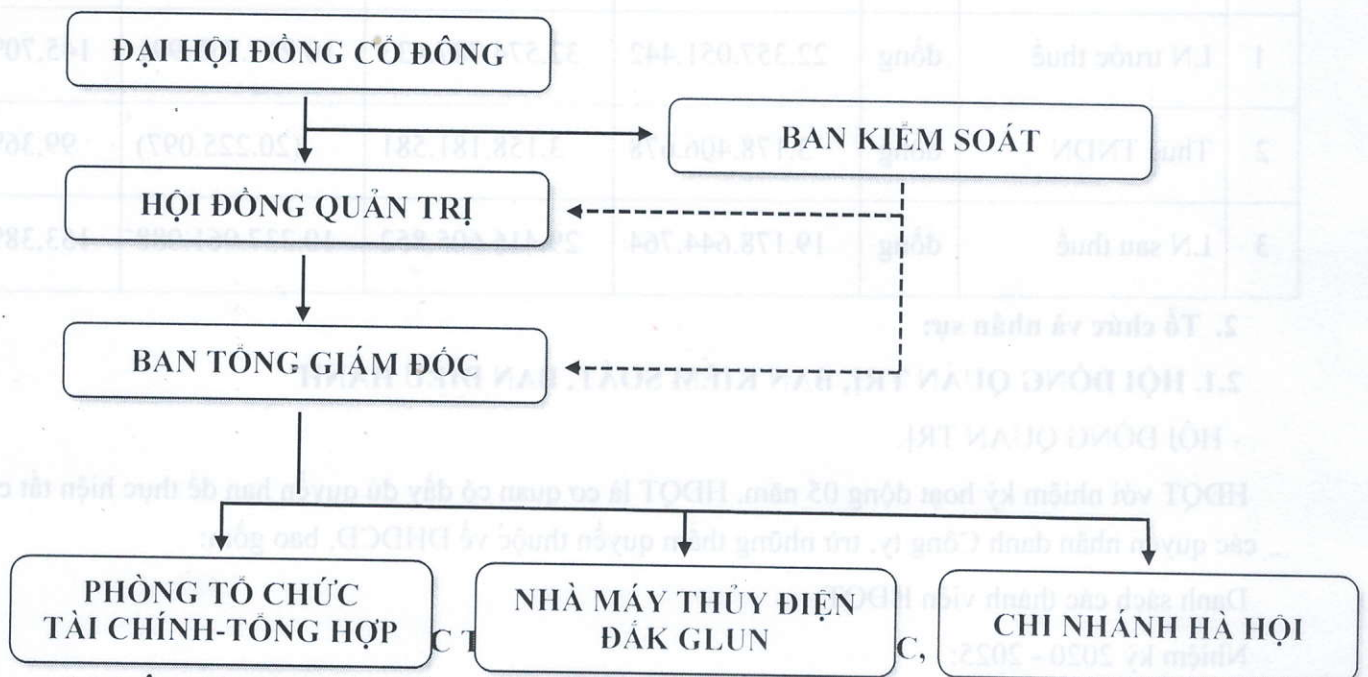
ĐẠI HỘI ĐỒNG CỔ ĐÔNG

BAN KIỂM SOÁT

HỘI ĐỒNG QUẢN TRỊ

BAN TỔNG GIÁM ĐỐC

PHÒNG TỔ CHỨC TÀI CHÍNH-TỔNG HỢP

NHÀ MÁY THỦY ĐIỆN ĐĂK GLUN

CHI NHÁNH HÀ HỘI

| 1 | LN trước thuế | đồng | 22.357.051.442 | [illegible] | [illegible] | 145.70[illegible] |
|---|---|---|---|---|---|---|
| 2 | Thuế TNDN | đồng | 3.178.406.678 | 3.158.181.581 | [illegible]20.225.097) | 99.36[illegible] |
| 3 | LN sau thuế | đồng | 19.178.644.764 | 29.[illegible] | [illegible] | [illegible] |

2. Tổ chức và nhân sự:

2.1. HỘI ĐỒNG QUẢN TRỊ; BAN KIỂM SOÁT; BAN ĐIỀU HÀNH

- HỘI ĐỒNG QUẢN TRỊ.

HĐQT với nhiệm kỳ hoạt động 05 năm. HĐQT là cơ quan có đầy đủ quyền hạn để thực hiện tất c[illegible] các quyền nhân danh Công ty, trừ những thẩm quyền thuộc về ĐHCĐ, bao gồm:

Danh sách các thành viên HĐQT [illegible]

Nhiệm kỳ 2020 - 2025:

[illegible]C T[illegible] C.